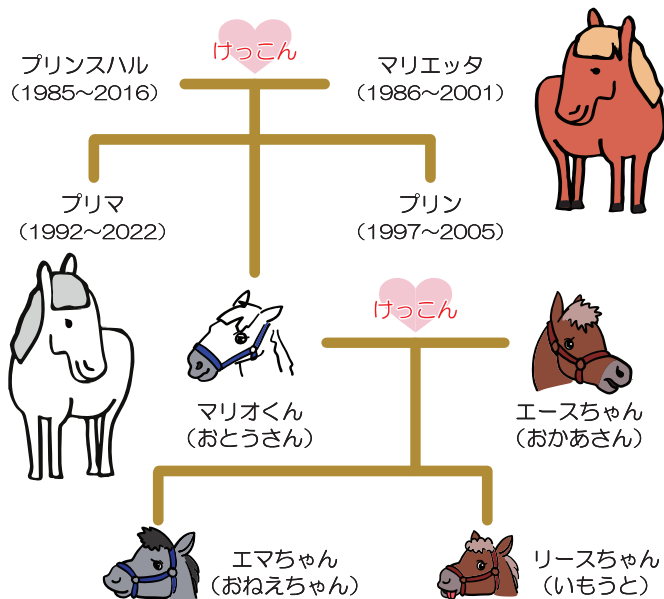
けっこん

プリンスハル
（1985～2016）

マリエッタ
（1986～2001）

プリマ
（1992～2022）

プリン
（1997～2005）

けっこん

マリオくん
（おとうさん）

エースちゃん
（おかあさん）

エマちゃん
（おねえちゃん）

リースちゃん
（いもうと）